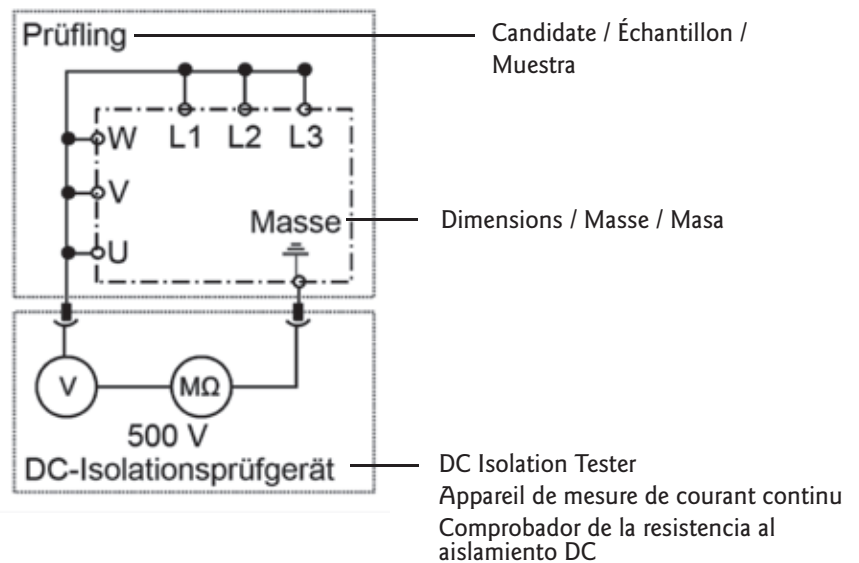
Prüfling

Candidate / Échantillon / Muestra

W
V
U

L1 L2 L3

Masse

Dimensions / Masse / Masa

V
MΩ
500 V
DC-Isolationsprüfgerät

DC Isolation Tester
Appareil de mesure de courant continu
Comprobador de la resistencia al aislamiento DC